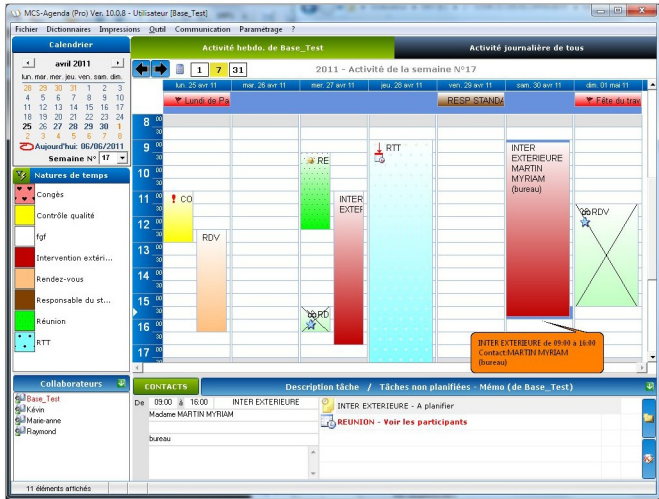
MCS-Agenda (Pro) Ver. 10.0.8 - Utilisateur [Base_Test]

Fichier Dictionnaires Impressions Outil Communication Paramétrage ?

Calendrier

avril 2011

| lun. | mer. | mer. | jeu. | ven. | sam. | dim. |
|---|---|---|---|---|---|---|
| 28 | 29 | 30 | 31 | 1 | 2 | 3 |
| 4 | 5 | 6 | 7 | 8 | 9 | 10 |
| 11 | 12 | 13 | 14 | 15 | 16 | 17 |
| 18 | 19 | 20 | 21 | 22 | 23 | 24 |
| 25 | 26 | 27 | 28 | 29 | 30 | 1 |
| 2 | 3 | 4 | 5 | 6 | 7 | 8 |

Aujourd'hui: 06/06/2011

Semaine N° 17

Natures de temps

Congés

Contrôle qualité

fgf

Intervention extéri...

Rendez-vous

Responsable du st...

Réunion

RTT

Collaborateurs

Base_Test

Kévin

Marie-anne

Raymond

11 éléments affichés

Activité hebdo. de Base_Test

Activité journalière de tous

1 7 31

2011 - Activité de la semaine N°17

lun. 25 avr 11 | mar. 26 avr 11 | mer. 27 avr 11 | jeu. 28 avr 11 | ven. 29 avr 11 | sam. 30 avr 11 | dim. 01 mai 11

Lundi de Pa

RESP STANDA

Fête du trav

8 9 10 11 12 13 14 15 16 17

CO

RDV

RE

RD

INTER EXTER

RTT

INTER EXTERIEURE MARTIN MYRIAM (bureau)

RDV

INTER EXTERIEURE de 09:00 à 16:00
Contact:MARTIN MYRIAM
(bureau)

CONTACTS

Description tâche / Tâches non planifiées - Mémo (de Base_Test)

De 09:00 à 16:00 INTER EXTERIEURE

Madame MARTIN MYRIAM

bureau

INTER EXTERIEURE - A planifier

REUNION - Voir les participants